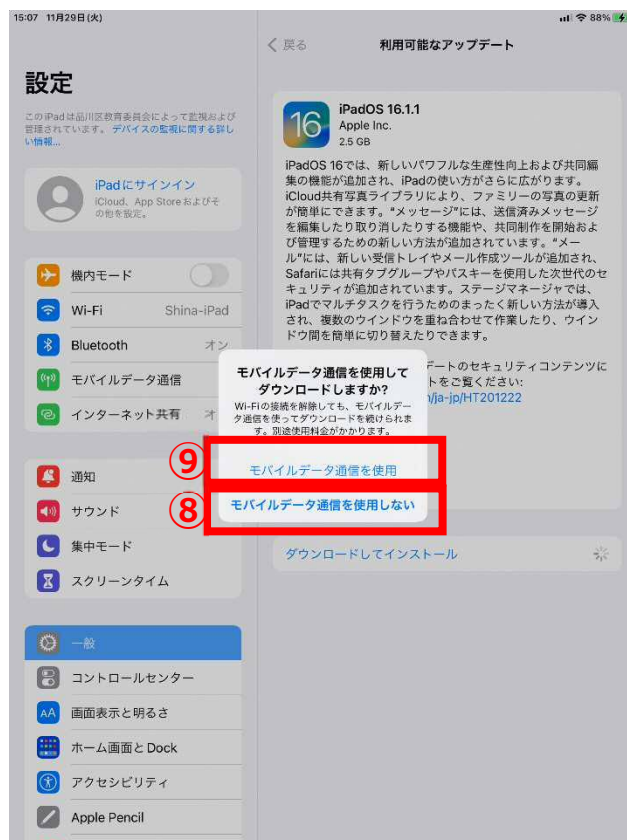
15:07 11月29日(火)

88%

設定

このiPadは品川区教育委員会によって監視および管理されています。デバイスの監視に関する詳しい情報...

iPadにサインイン
iCloud、App Storeおよびその他を設定。

機内モード

Wi-Fi Shina-iPad

Bluetooth オン

モバイルデータ通信

インターネット共有 オ

通知

サウンド

集中モード

スクリーンタイム

一般

コントロールセンター

画面表示と明るさ

ホーム画面とDock

アクセシビリティ

Apple Pencil

< 戻る

利用可能なアップデート

16

iPadOS 16.1.1
Apple Inc.
2.5 GB

iPadOS 16では、新しいパワフルな生産性向上および共同編集の機能が追加され、iPadの使い方がさらに広がります。iCloud共有写真ライブラリにより、ファミリーの写真の更新が簡単にできます。"メッセージ"には、送信済みメッセージを編集したり取り消したりする機能や、共同制作を開始および管理するための新しい方法が追加されています。"メール"には、新しい受信トレイやメール作成ツールが追加され、Safariには共有タブグループやパスキーを使用した次世代のセキュリティが追加されています。ステージマネージャでは、iPadでマルチタスクを行うためのまったく新しい方法が導入され、複数のウインドウを重ね合わせて作業したり、ウインドウ間を簡単に切り替えたりできます。

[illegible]デートのセキュリティコンテンツに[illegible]トをご覧ください:
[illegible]/ja-jp/HT201222

モバイルデータ通信を使用してダウンロードしますか?

Wi-Fiの接続を解除しても、モバイルデータ通信を使ってダウンロードを続けられます。別途使用料金がかかります。

⑨

モバイルデータ通信を使用

⑧

モバイルデータ通信を使用しない

ダウンロードしてインストール